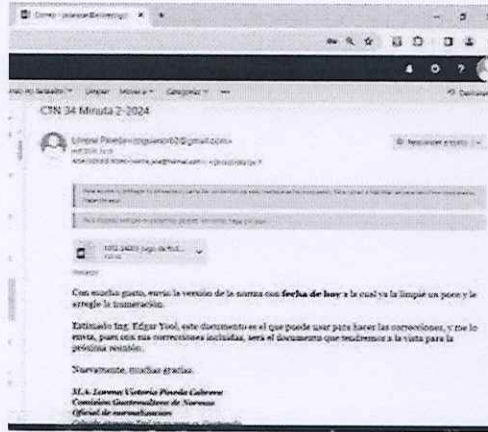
CTN 34 Minuta 2-2024

Lorena Pineda

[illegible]

Con mucho gusto, envío la versión de la norma con **fecha de hoy** a la cual ya la limpié un poco y le arreglé la numeración.

Estimado Ing. Edgar Yool, este documento es el que puede usar para hacer las correcciones, y me lo envía, pues con sus correcciones incluidas, será el documento que tendremos a la vista para la próxima reunión.

Nuevamente, muchas gracias.

M.A. Lorena Victoria Pineda Cabrera
Comisión Guatemalteca de Normas
Oficial de normalización
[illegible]